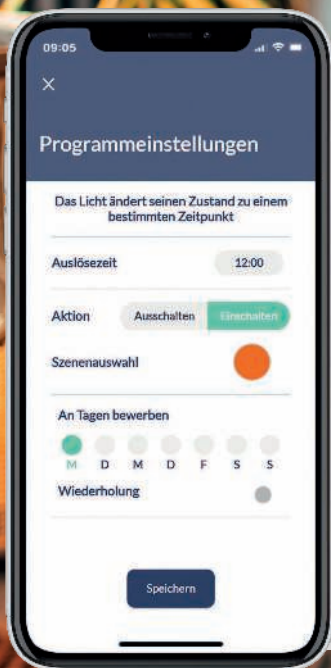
09:05

×

Programmeinstellungen

Das Licht ändert seinen Zustand zu einem bestimmten Zeitpunkt

Auslösezeit 12:00

Aktion Ausschalten Einschalten

Szenenauswahl

An Tagen bewerben

M D M D F S S

Wiederholung

Speichern